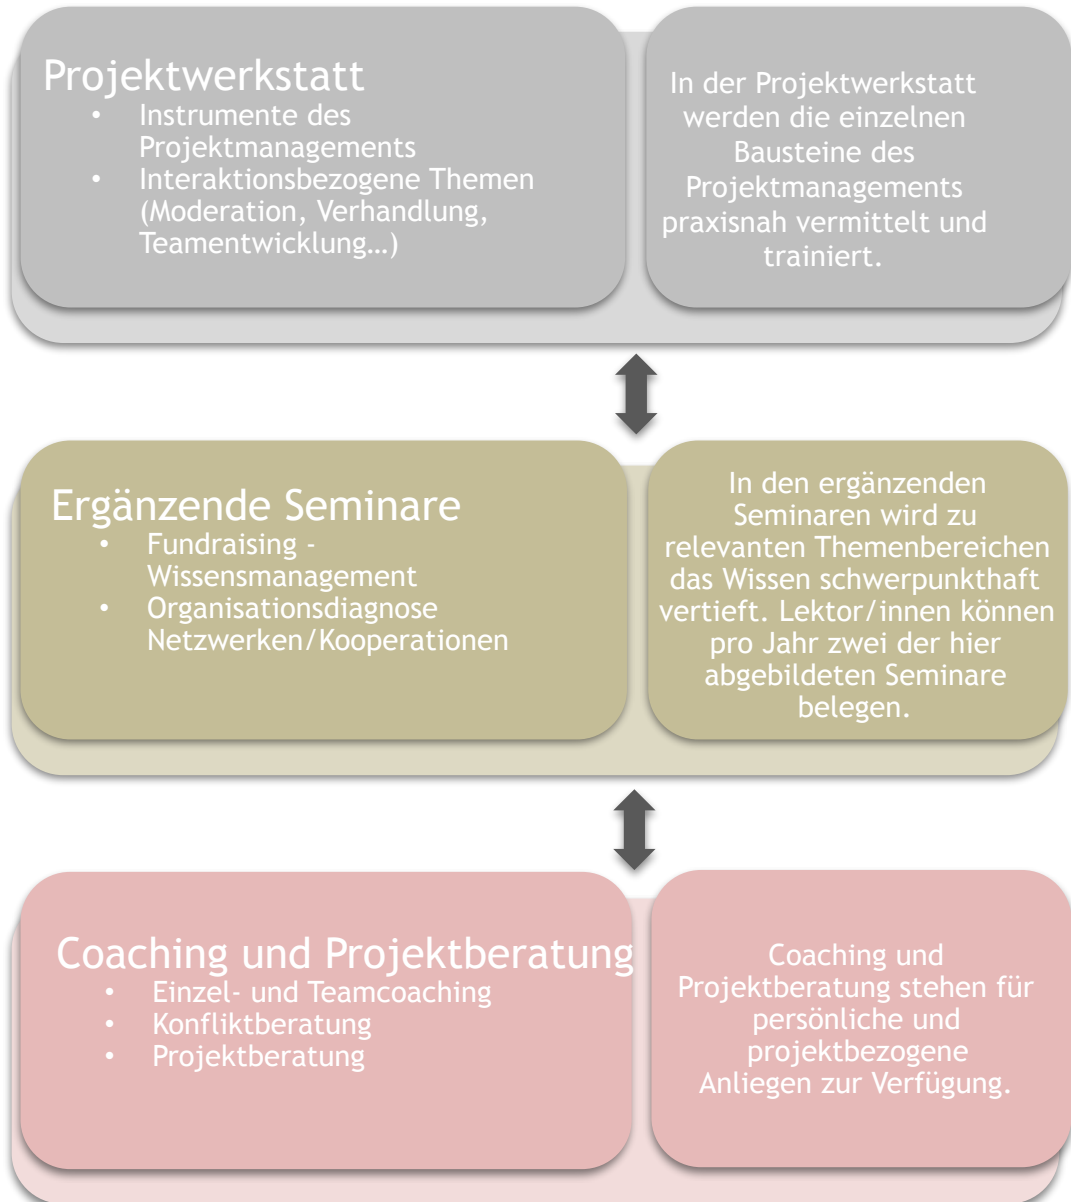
Projektwerkstatt
• Instrumente des Projektmanagements
• Interaktionsbezogene Themen (Moderation, Verhandlung, Teamentwicklung…)

In der Projektwerkstatt werden die einzelnen Bausteine des Projektmanagements praxisnah vermittelt und trainiert.

Ergänzende Seminare
• Fundraising - Wissensmanagement
• Organisationsdiagnose Netzwerken/Kooperationen

In den ergänzenden Seminaren wird zu relevanten Themenbereichen das Wissen schwerpunkthaft vertieft. Lektor/innen können pro Jahr zwei der hier abgebildeten Seminare belegen.

Coaching und Projektberatung
• Einzel- und Teamcoaching
• Konfliktberatung
• Projektberatung

Coaching und Projektberatung stehen für persönliche und projektbezogene Anliegen zur Verfügung.